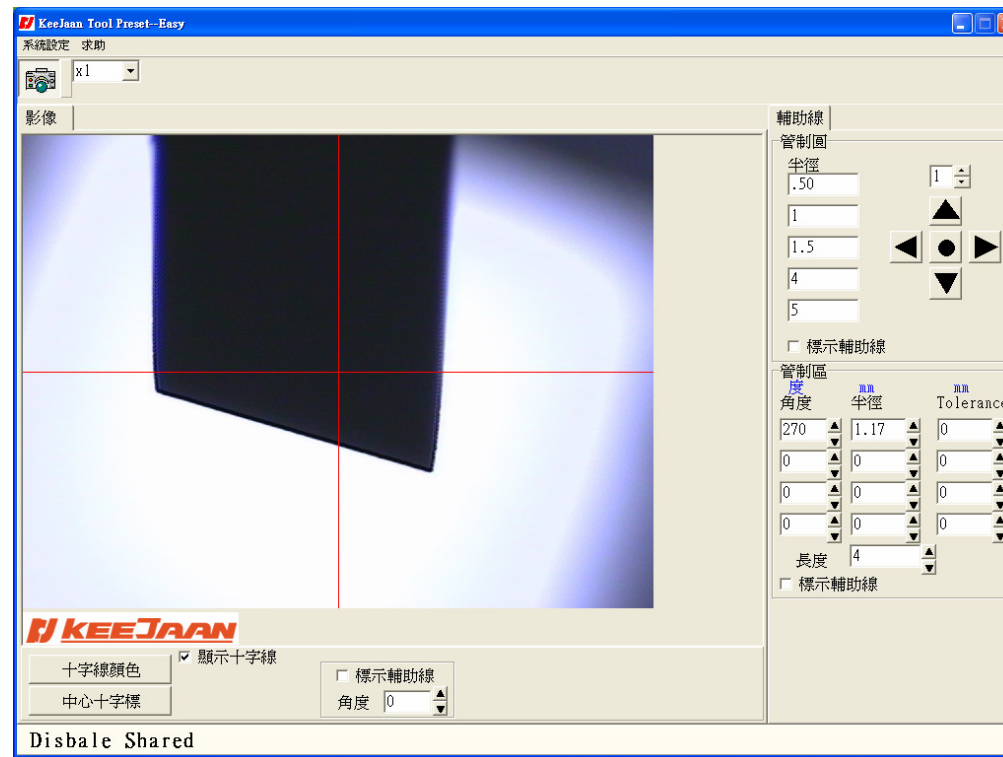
KeeJaan Tool Preset--Easy

系統設定 求助

x1

影像

KEEJAAN

十字線顏色

中心十字標

☑ 顯示十字線

☐ 標示輔助線

角度 0

輔助線

管制圓

半徑

.50

1

1.5

4

5

1

☐ 標示輔助線

管制區

度

角度

mm

半徑

mm

Toleranc

| 270 | 1.17 | 0 |
|---|---|---|
| 0 | 0 | 0 |
| 0 | 0 | 0 |
| 0 | 0 | 0 |

長度 4

☐ 標示輔助線

Disbale Shared